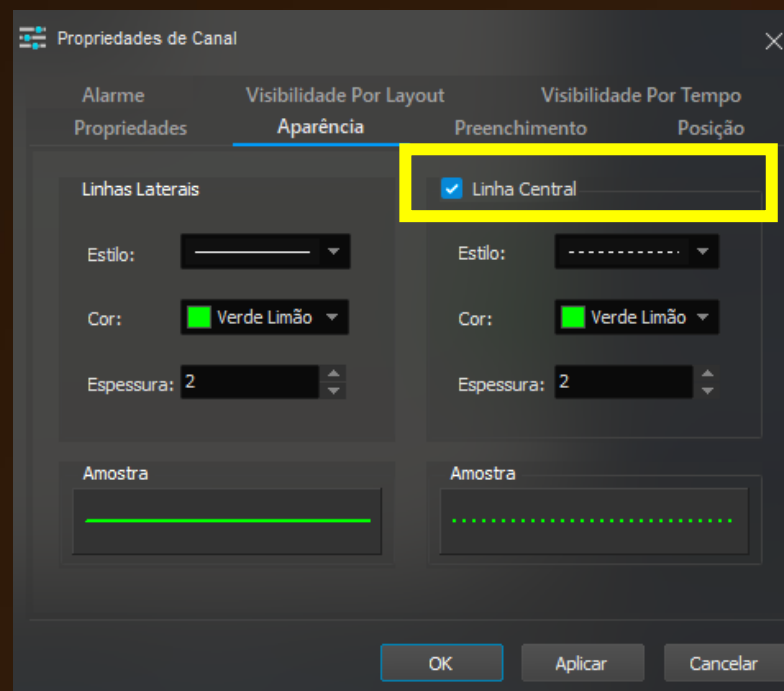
Propriedades de Canal

Alarme
Visibilidade Por Layout
Visibilidade Por Tempo
Propriedades
Aparência
Preenchimento
Posição

Linhas Laterais

Estilo:

Cor: Verde Limão

Espessura: 2

Linha Central

Estilo:

Cor: Verde Limão

Espessura: 2

Amostra

Amostra

OK
Aplicar
Cancelar